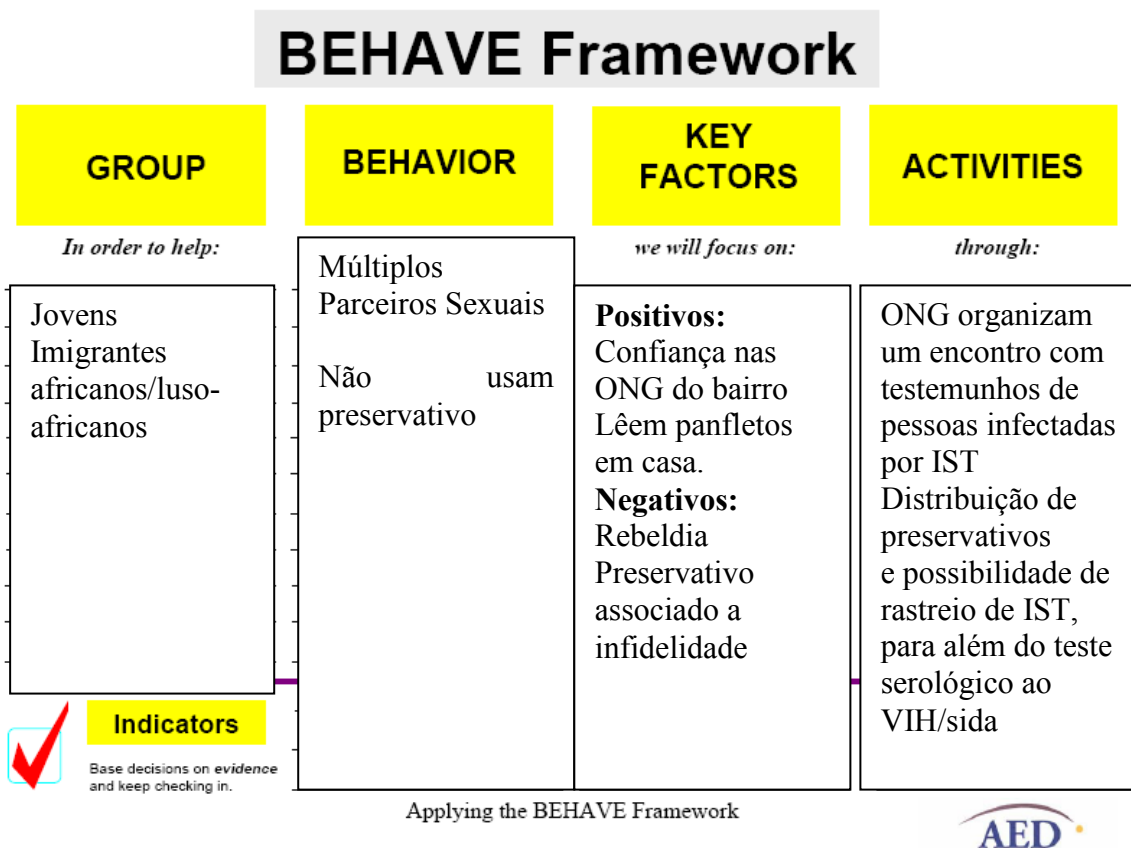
BEHAVE Framework

GROUP

BEHAVIOR

KEY FACTORS

ACTIVITIES

In order to help:

Jovens Imigrantes africanos/luso-africanos

Múltiplos Parceiros Sexuais

Não usam preservativo

we will focus on:

**Positivos:**
Confiança nas ONG do bairro
Lêem panfletos em casa.
**Negativos:**
Rebeldia
Preservativo associado a infidelidade

through:

ONG organizam um encontro com testemunhos de pessoas infectadas por IST
Distribuição de preservativos e possibilidade de rastreio de IST, para além do teste serológico ao VIH/sida

Indicators

Base decisions on *evidence* and keep checking in.

Applying the BEHAVE Framework

AED